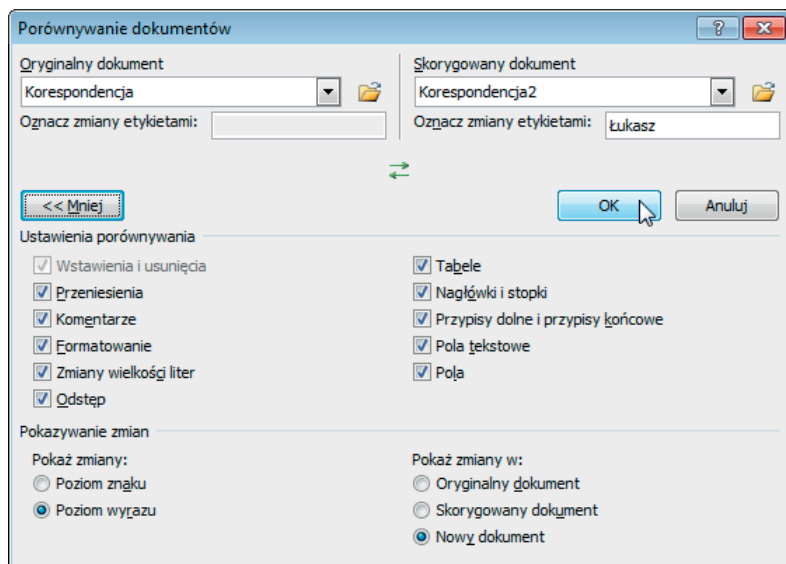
Porównywanie dokumentów

?

Oryginalny dokument

Korespondencja

Oznacz zmiany etykietami:

Skorygowany dokument

Korespondencja2

Oznacz zmiany etykietami: Łukasz

<< Mniej

OK

Anuluj

Ustawienia porównywania

Wstawienia i usunięcia

Przeniesienia

Komentarze

Formatowanie

Zmiany wielkości liter

Odstęp

Tabele

Nagłówki i stopki

Przypisy dolne i przypisy końcowe

Pola tekstowe

Pola

Pokazywanie zmian

Pokaż zmiany:

Poziom znaku

Poziom wyrazu

Pokaż zmiany w:

Oryginalny dokument

Skorygowany dokument

Nowy dokument